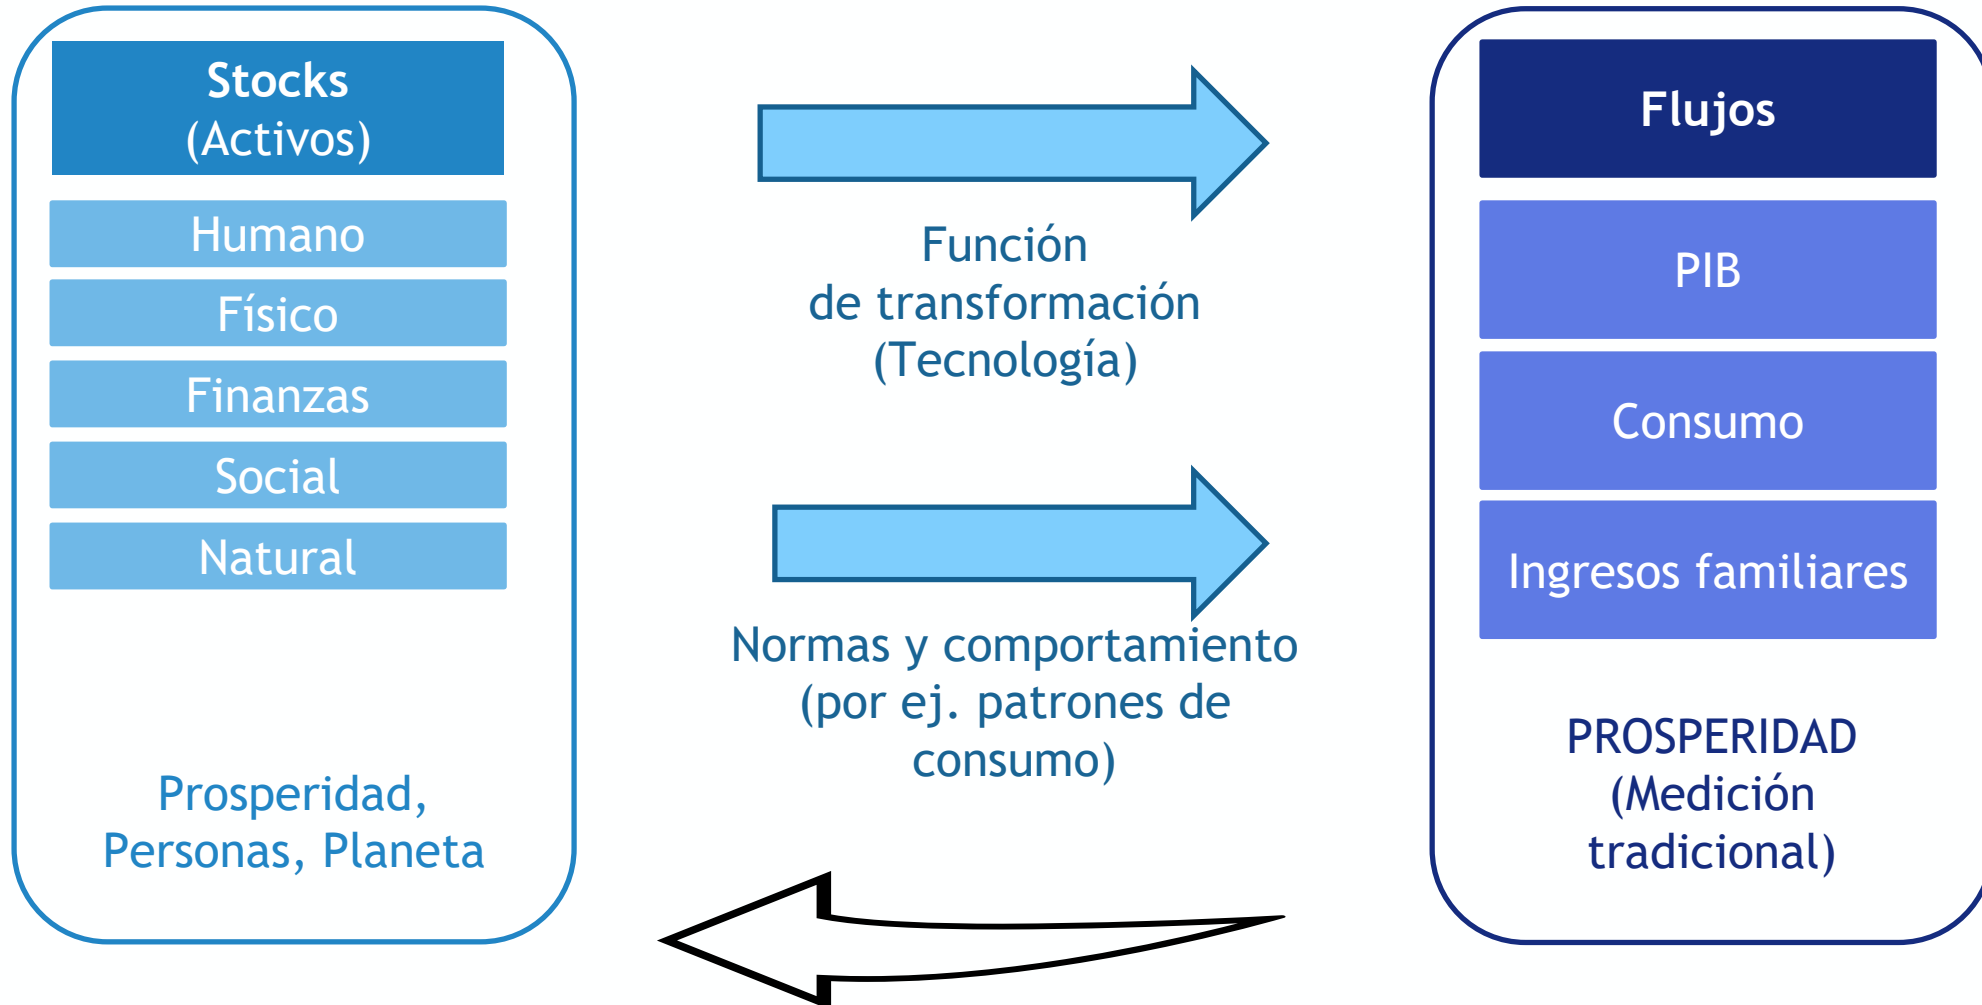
Stocks
(Activos)

Humano

Físico

Finanzas

Social

Natural

Prosperidad, Personas, Planeta

Función de transformación (Tecnología)

Normas y comportamiento (por ej. patrones de consumo)

Flujos

PIB

Consumo

Ingresos familiares

PROSPERIDAD (Medición tradicional)